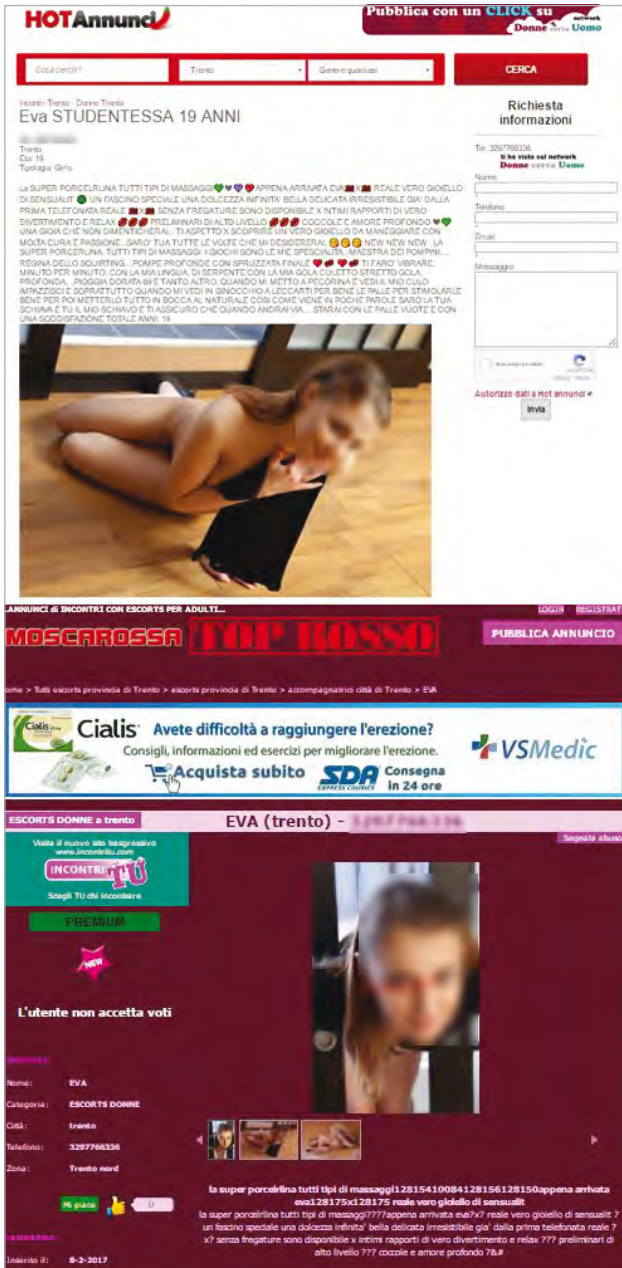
HOTAnnunci

Pubblica con un CLICK su network Donne cerca Uomo

Cosa cerchi? | Trento | Genere qualsiasi | CERCA

Incontri Trento · Donne Trento

Eva STUDENTESSA 19 ANNI

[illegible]
Trento
Età: 19
Tipologia: Girls

La SUPER PORCELRLINA TUTTI TIPI DI MASSAGGI APPENA ARRIVATA EVA X REALE VERO GIOIELLO DI SENSUALIT UN FASCINO SPECIALE UNA DOLCEZZA INFINITA BELLA DELICATA IRRESISTIBILE GIA' DALLA PRIMA TELEFONATA REALE X SENZA FREGATURE SONO DISPONIBILE X INTIMI RAPPORTI DI VERO DIVERTIMENTO E RELAX PRELIMINARI DI ALTO LIVELLO COCCOLE E AMORE PROFONDO UNA GIOIA CHE NON DIMENTICHERAI... TI ASPETTO X SCOPRIRE UN VERO GIOIELLO DA MANEGGIARE CON MOLTA CURA E PASSIONE...SARO' TUA TUTTE LE VOLTE CHE MI DESIDERERAI NEW NEW NEW LA SUPER PORCELRLINA TUTTI TIPI DI MASSAGGI I GIOCHI SONO LE MIE SPECIALITÀ... MAESTRA DEI POMPINI.... REGINA DELLO SQUIRTING... POMPE PROFONDE CON SPRUZZATA FINALE TI FARO' VIBRARE MINUTO PER MINUTO, CON LA MIA LINGUA, DI SERPENTE CON LA MIA GOLA CULETTO STRETTO GOLA PROFONDA....PIOGGIA DORATA BHE TANTO ALTRO. QUANDO MI METTO A PECORINA E VEDI IL MIO CULO IMPAZZISCI E SOPRATTUTTO QUANDO MI VEDI IN GINOCCHIO A LECCARTI PER BENE LE PALLE PER STIMOLARLE BENE PER POI METTERLO TUTTO IN BOCCA AL NATURALE COSI COME VIENE IN POCHE PAROLE SARO LA TUA SCHIAVA E TU IL MIO SCHIAVO E TI ASSICURO CHE QUANDO ANDRAI VIA... STARAI CON LE PALLE VUOTE E CON UNA SODDISFAZIONE TOTALE ANNI 19

Richiesta informazioni

Tel: 3297766336
ti ho visto sul network Donne cerca Uomo
Nome
Telefono
Email
Messaggio
Non sono un robot
Autorizzo dati a Hot annunci
Invia

ANNUNCI di INCONTRI CON ESCORTS PER ADULTI... LOGIN REGISTRATI

MOSCAROSSA TOP ROSSO PUBBLICA ANNUNCIO

ome > Tutti escorts provincia di Trento > escorts provincia di Trento > accompagnatrici città di Trento > EVA

Cialis Avete difficoltà a raggiungere l'erezione? Consigli, informazioni ed esercizi per migliorare l'erezione. VSMedic Acquista subito SDA EXPRESS COURIER Consegna in 24 ore

ESCORTS DONNE a trento

EVA (trento) - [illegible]

Segnala abuso

Visita il nuovo sito trasgressivo www.incontritu.com INCONTRI TU Scegli TU chi incontrare

PREMIUM

NEW

L'utente non accetta voti

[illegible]

Nome: EVA
Categoria: ESCORTS DONNE
Città: trento
Telefono: 3297766336
Zona: Trento nord

Mi piace 0

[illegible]
Inserito il: 8-2-2017

la super porcelrlina tutti tipi di massaggi128154100841281561281 50appena arrivata eva128175x128175 reale vero gioiello di sensualit
la super porcelrlina tutti tipi di massaggi????appena arrivata eva?x? reale vero gioiello di sensualit ? un fascino speciale una dolcezza infinita' bella delicata irresistibile gia' dalla prima telefonata reale ? x? senza fregature sono disponibile x intimi rapporti di vero divertimento e relax ??? preliminari di alto livello ??? coccole e amore profondo ?&#